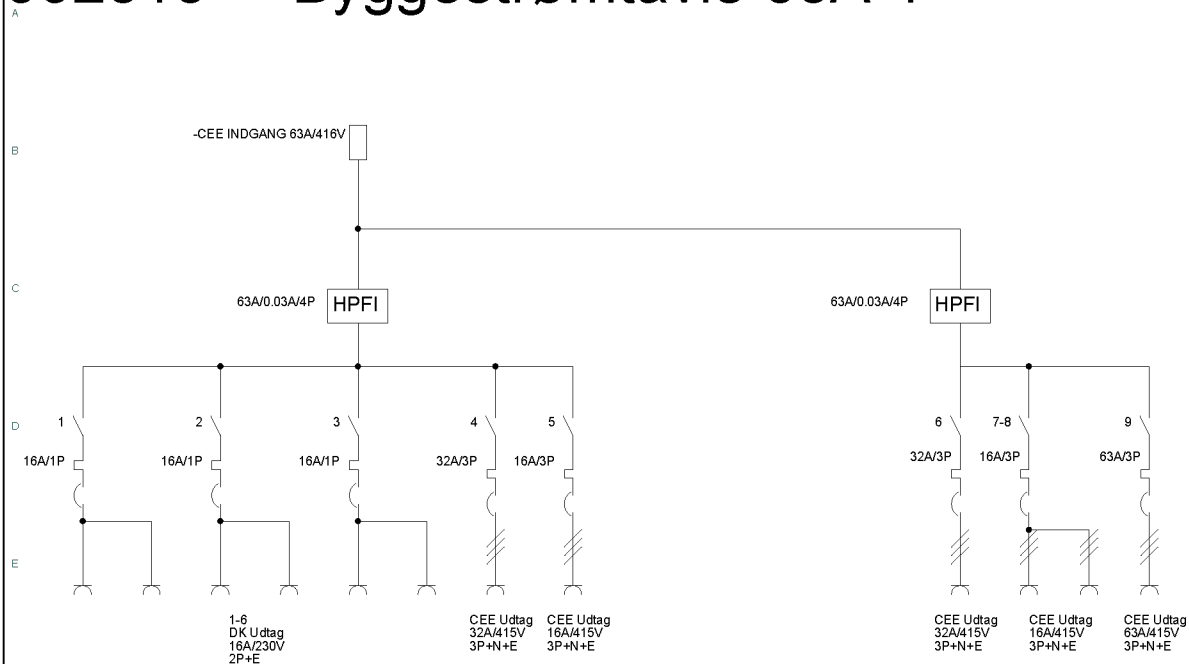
A

B

C

D

E

-CEE INDGANG 63A/416V

63A/0.03A/4P HPFI

63A/0.03A/4P HPFI

1
16A/1P

2
16A/1P

3
16A/1P

4
32A/3P

5
16A/3P

6
32A/3P

7-8
16A/3P

9
63A/3P

1-6
DK Udtag
16A/230V
2P+E

CEE Udtag
32A/415V
3P+N+E

CEE Udtag
16A/415V
3P+N+E

CEE Udtag
32A/415V
3P+N+E

CEE Udtag
16A/415V
3P+N+E

CEE Udtag
63A/415V
3P+N+E